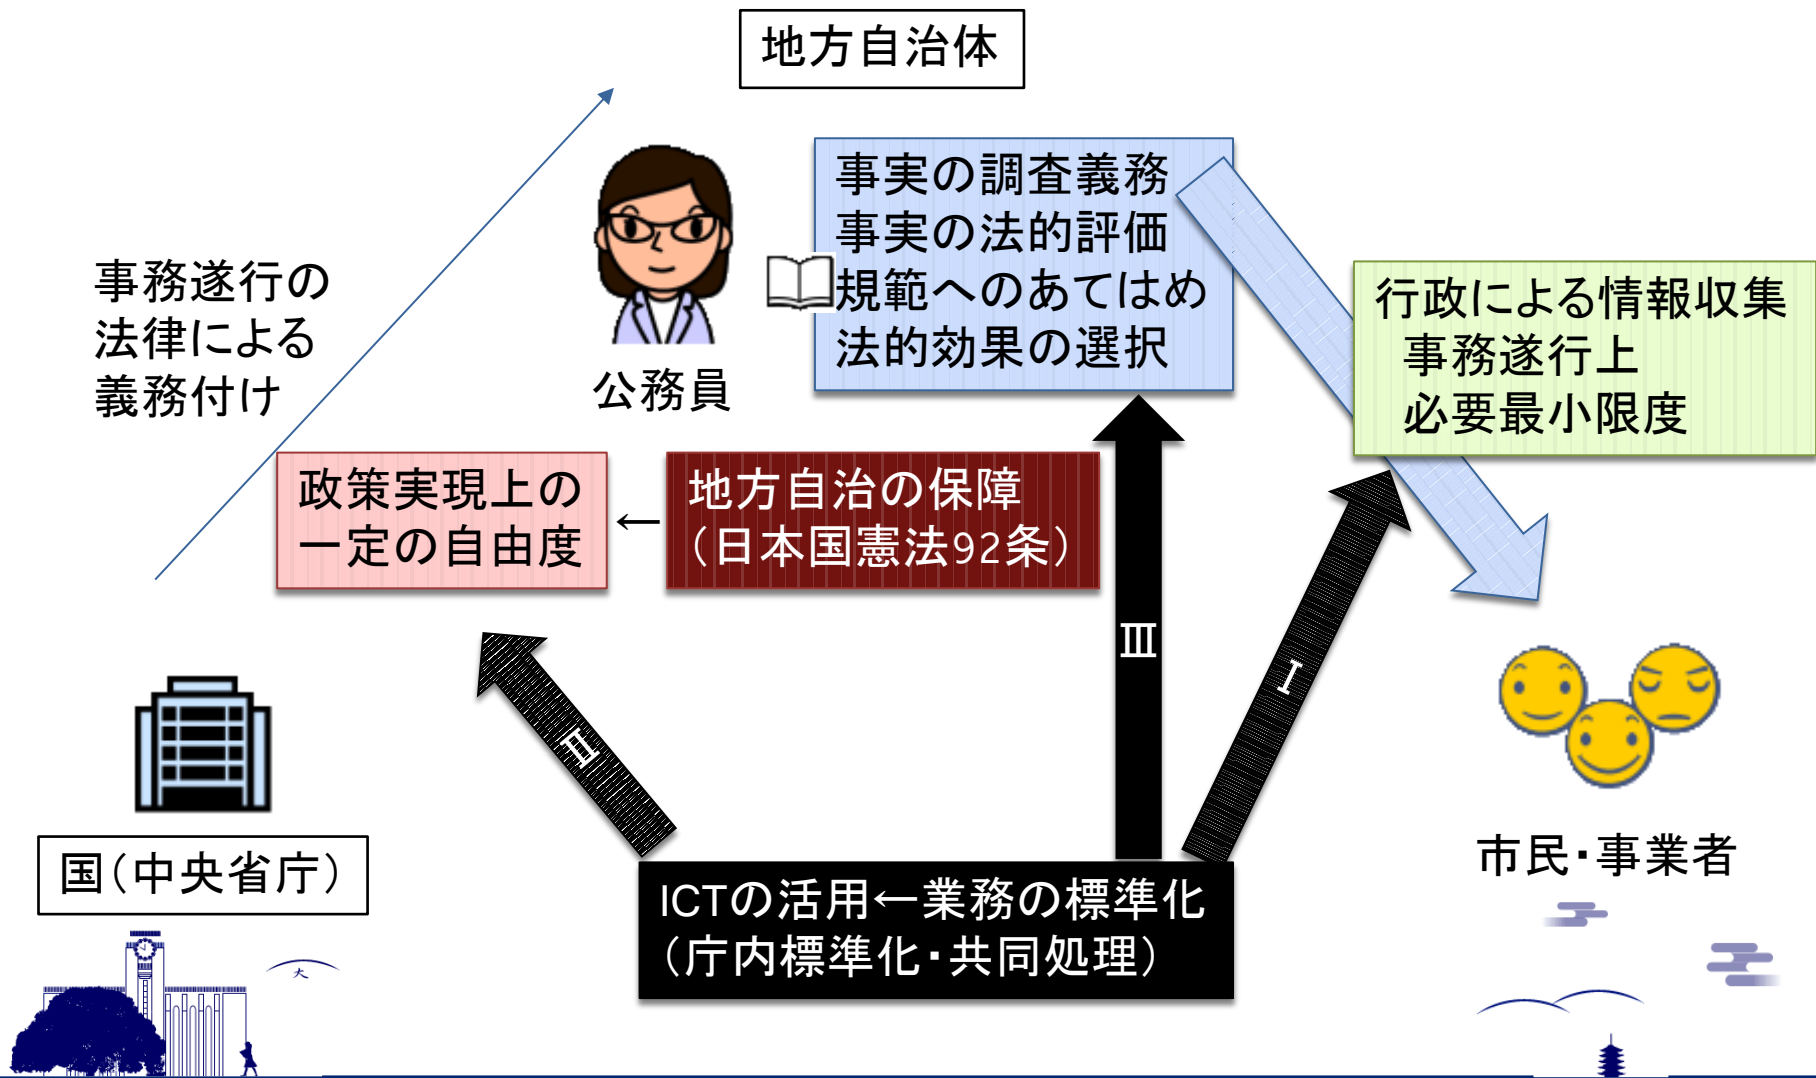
地方自治体

事務遂行の
法律による
義務付け

公務員

事実の調査義務
事実の法的評価
規範へのあてはめ
法的効果の選択

行政による情報収集
事務遂行上
必要最小限度

政策実現上の
一定の自由度

←

地方自治の保障
（日本国憲法92条）

Ⅲ

Ⅰ

Ⅱ

国（中央省庁）

市民・事業者

ICTの活用←業務の標準化
（庁内標準化・共同処理）

大